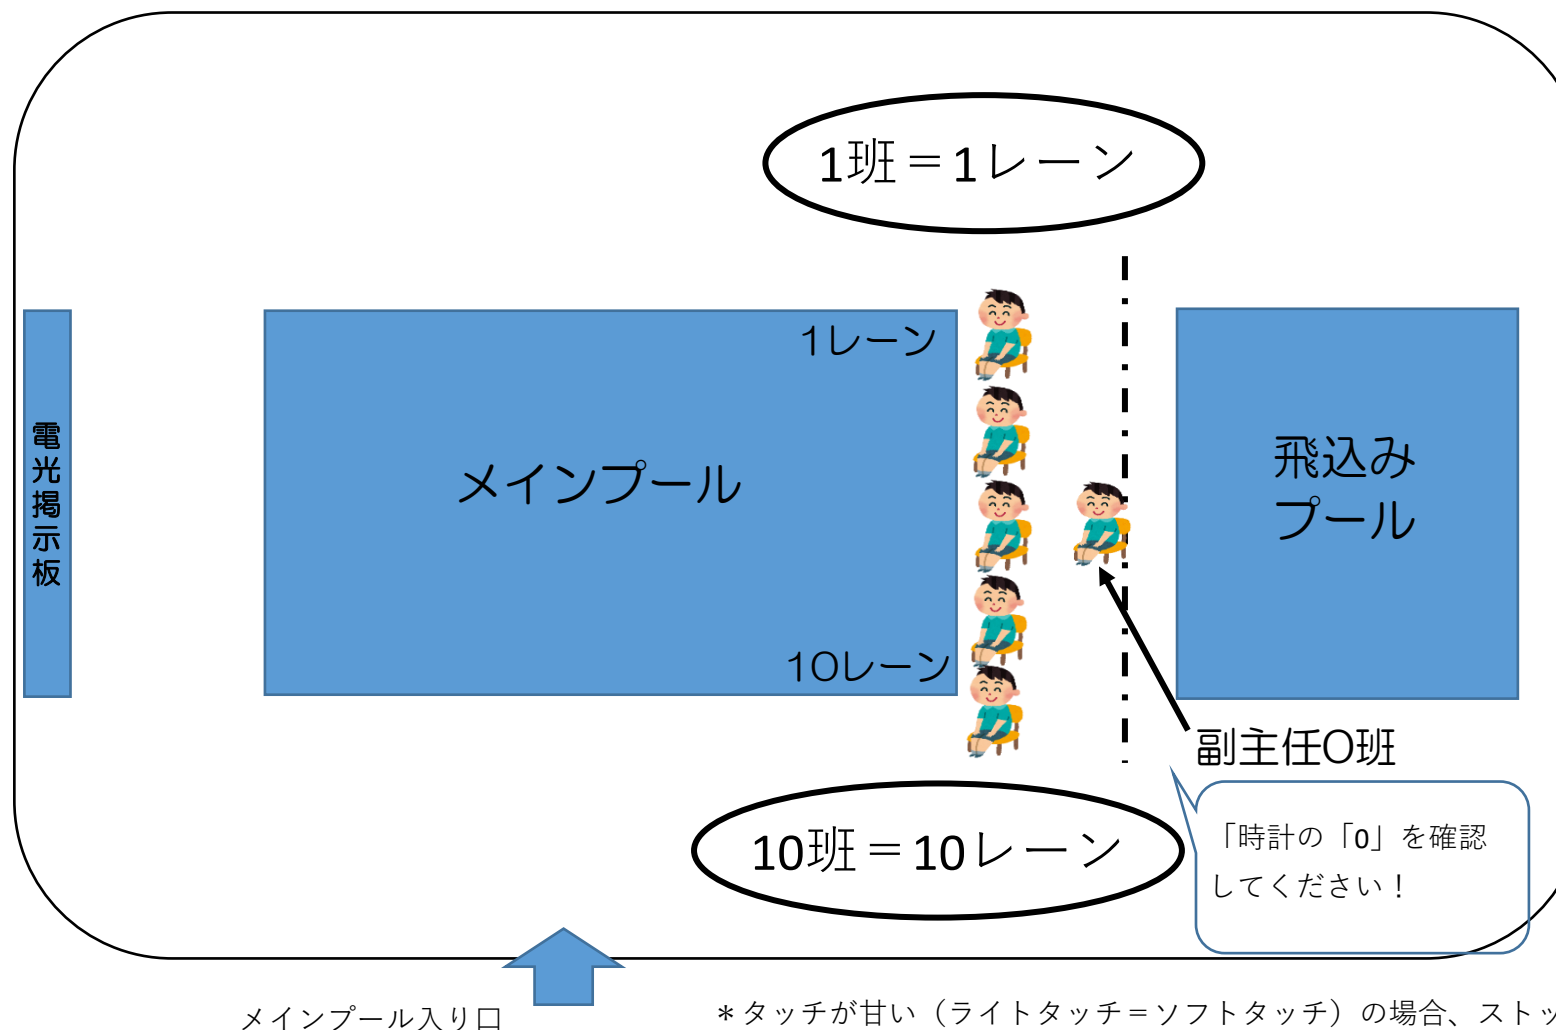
1班＝1レーン

電光掲示板

1レーン

メインプール

10レーン

飛込みプール

副主任O班

10班＝10レーン

「時計の「0」を確認してください！

メインプール入り口

＊タッチが甘い（ライトタッチ＝ソフトタッチ）の場合、ストッ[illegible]